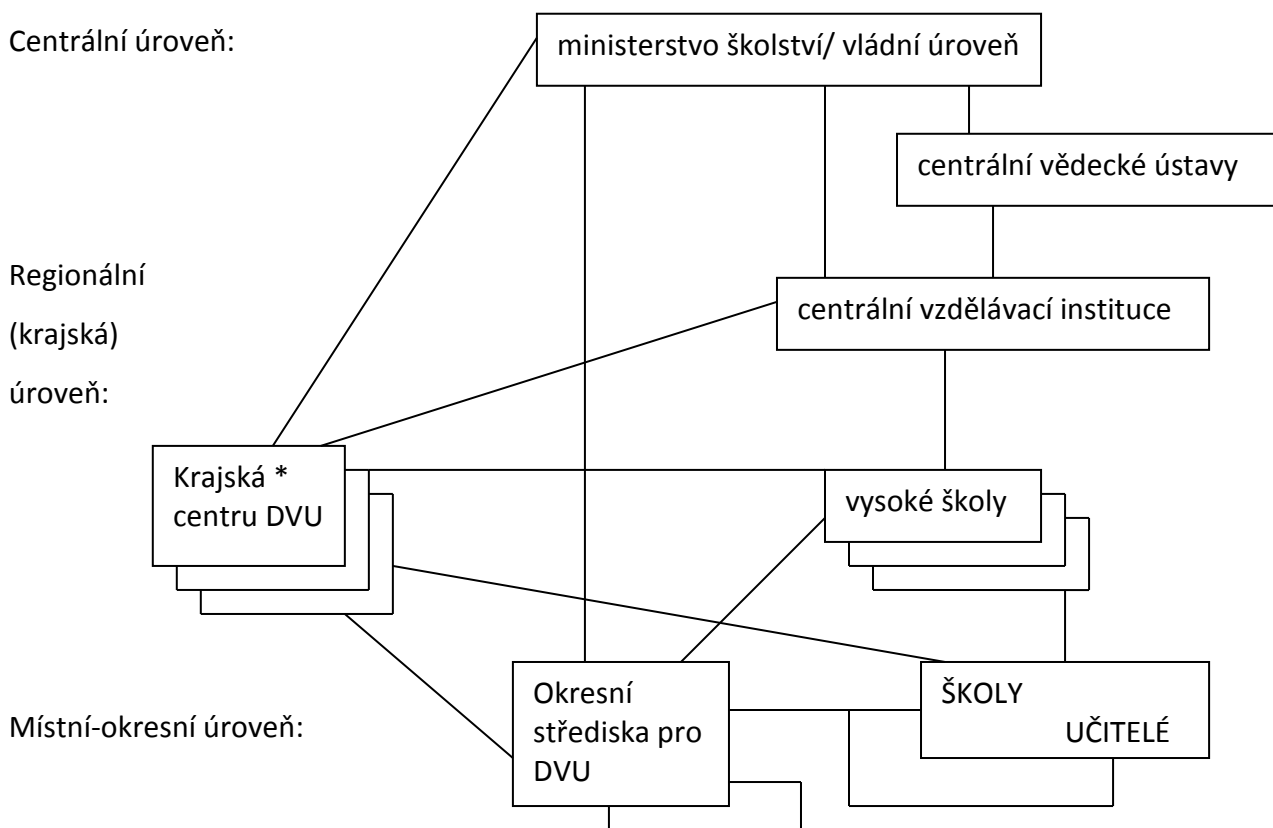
Centrální úroveň:

ministerstvo školství/ vládní úroveň

centrální vědecké ústavy

Regionální (krajská) úroveň:

centrální vzdělávací instituce

Krajská * centru DVU

vysoké školy

Místní-okresní úroveň:

Okresní střediska pro DVU

ŠKOLY UČITELÉ